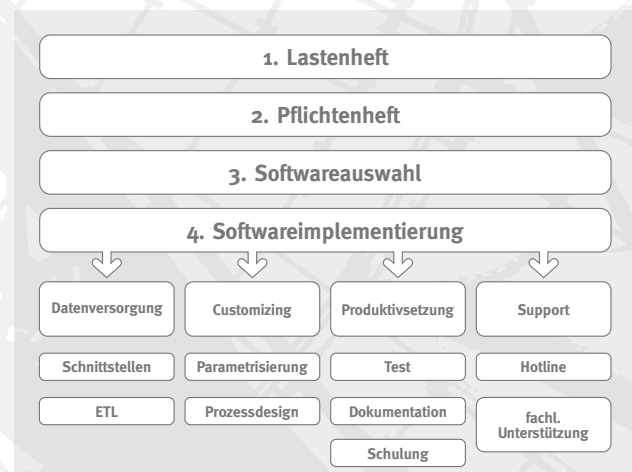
1. Lastenheft

2. Pflichtenheft

3. Softwareauswahl

4. Softwareimplementierung

Datenversorgung

Schnittstellen

ETL

Customizing

Parametrisierung

Prozessdesign

Produktivsetzung

Test

Dokumentation

Schulung

Support

Hotline

fachl. Unterstützung